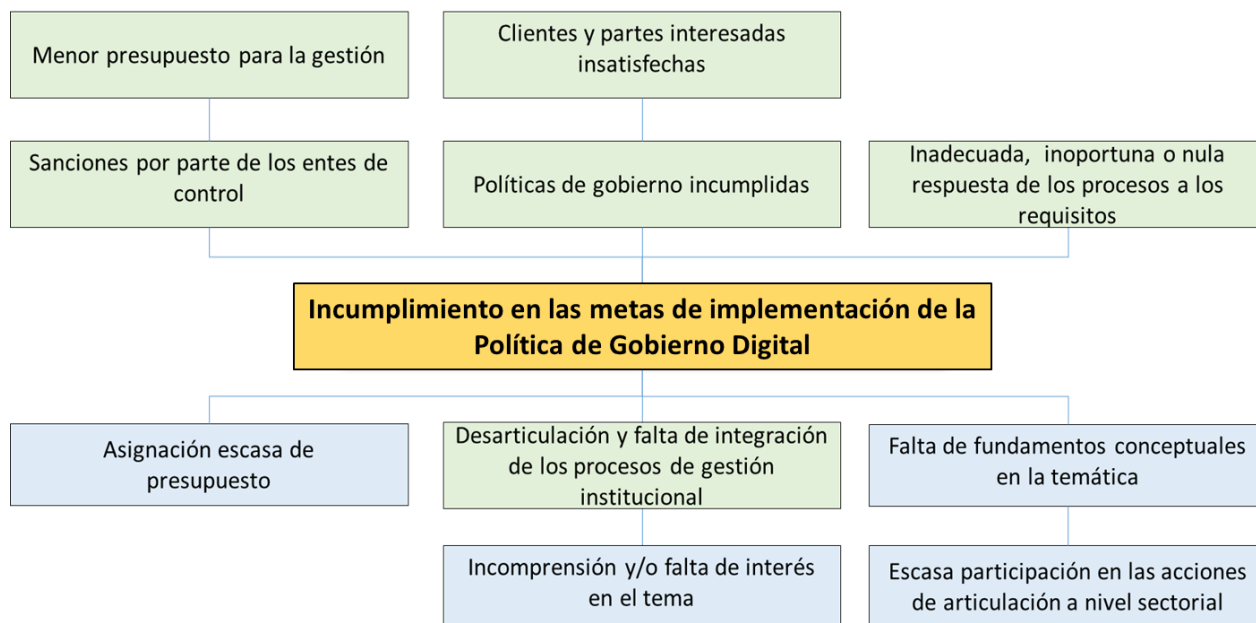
Menor presupuesto para la gestión

Clientes y partes interesadas insatisfechas

Sanciones por parte de los entes de control

Políticas de gobierno incumplidas

Inadecuada, inoportuna o nula respuesta de los procesos a los requisitos

**Incumplimiento en las metas de implementación de la Política de Gobierno Digital**

Asignación escasa de presupuesto

Desarticulación y falta de integración de los procesos de gestión institucional

Falta de fundamentos conceptuales en la temática

Incomprensión y/o falta de interés en el tema

Escasa participación en las acciones de articulación a nivel sectorial